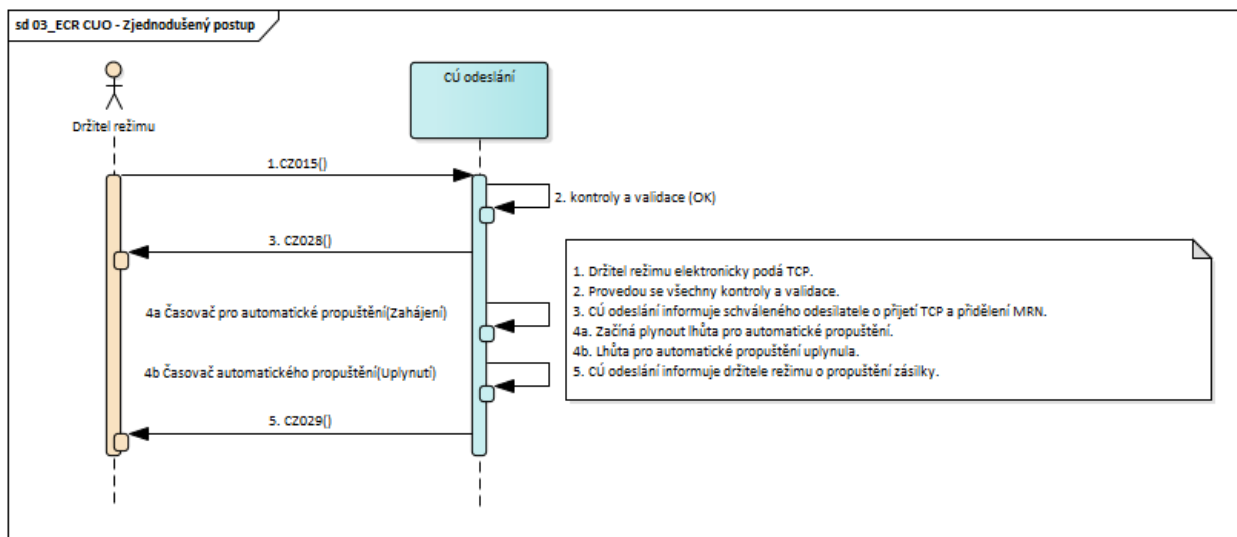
sd 03_ECR CUO - Zjednodušený postup

Držitel režimu

CÚ odeslání

1.CZ015()

2. kontroly a validace (OK)

3. CZ028()

4a Časovač pro automatické propuštění(Zahájení)

4b Časovač automatického propuštění(Uplynutí)

5. CZ029()

1. Držitel režimu elektronicky podá TCP.
2. Provedou se všechny kontroly a validace.
3. CÚ odeslání informuje schváleného odesílatele o přijetí TCP a přidělení MRN.
4a. Začíná plynout lhůta pro automatické propuštění.
4b. Lhůta pro automatické propuštění uplynula.
5. CÚ odeslání informuje držitele režimu o propuštění zásilky.